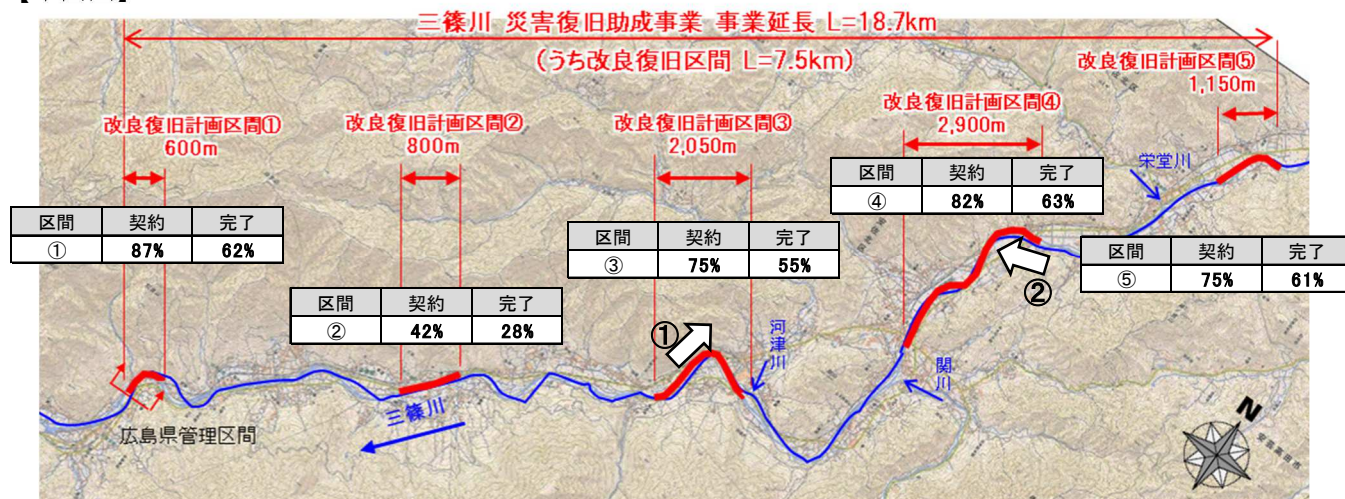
三篠川 災害復旧助成事業 事業延長 L=18.7km
(うち改良復旧区間 L=7.5km)

改良復旧計画区間⑤
1,150m

改良復旧計画区間④
2,900m

改良復旧計画区間①
600m

改良復旧計画区間②
800m

改良復旧計画区間③
2,050m

栄堂川

| 区間 | 契約 | 完了 |
|---|---|---|
| ④ | 82% | 63% |

| 区間 | 契約 | 完了 |
|---|---|---|
| ① | 87% | 62% |

| 区間 | 契約 | 完了 |
|---|---|---|
| ③ | 75% | 55% |

| 区間 | 契約 | 完了 |
|---|---|---|
| ⑤ | 75% | 61% |

②

| 区間 | 契約 | 完了 |
|---|---|---|
| ② | 42% | 28% |

①

河津川

関川

三篠川

広島県管理区間

N